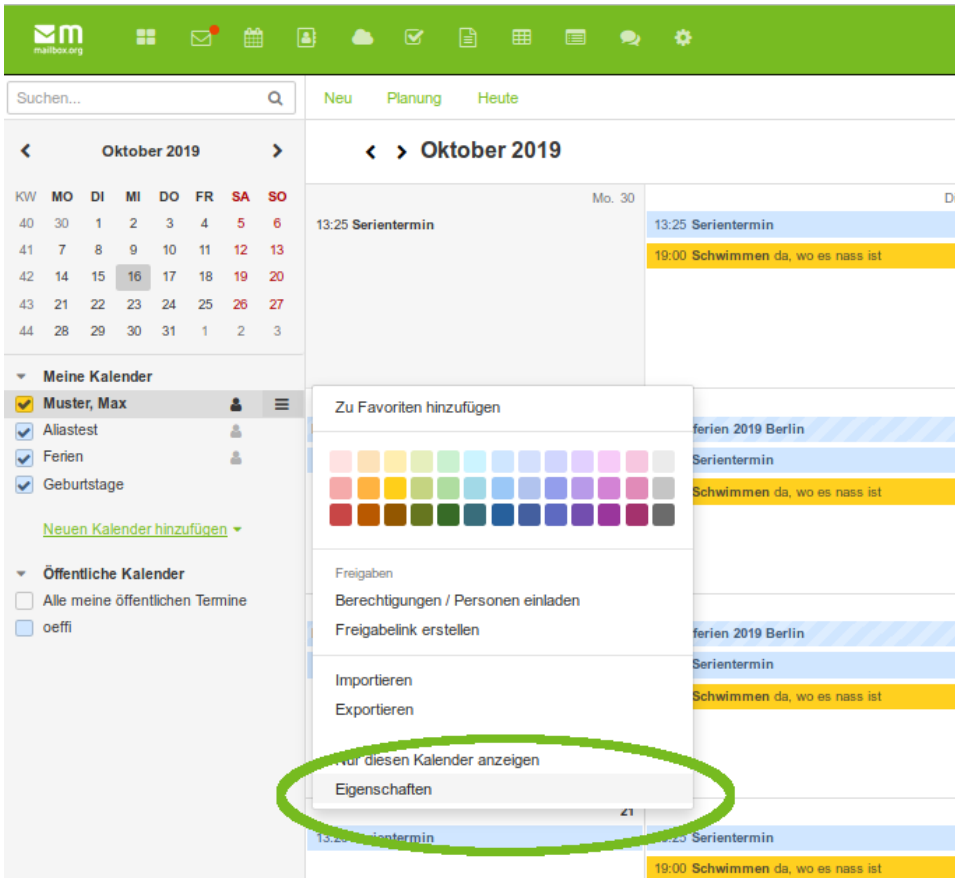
mailbox.org

Suchen...

Neu Planung Heute

Oktober 2019

| KW | MO | DI | MI | DO | FR | SA | SO |
|---|---|---|---|---|---|---|---|
| 40 | 30 | 1 | 2 | 3 | 4 | 5 | 6 |
| 41 | 7 | 8 | 9 | 10 | 11 | 12 | 13 |
| 42 | 14 | 15 | 16 | 17 | 18 | 19 | 20 |
| 43 | 21 | 22 | 23 | 24 | 25 | 26 | 27 |
| 44 | 28 | 29 | 30 | 31 | 1 | 2 | 3 |

Meine Kalender
Muster, Max
Aliastest
Ferien
Geburtstage

Neuen Kalender hinzufügen

Öffentliche Kalender
Alle meine öffentlichen Termine
oeffi

Oktober 2019

Mo. 30
13:25 Serientermin

D
13:25 Serientermin
19:00 Schwimmen da, wo es nass ist

ferien 2019 Berlin
Serientermin
Schwimmen da, wo es nass ist

ferien 2019 Berlin
Serientermin
Schwimmen da, wo es nass ist

21
13:25 Serientermin
13:25 Serientermin
19:00 Schwimmen da, wo es nass ist

Zu Favoriten hinzufügen

Freigaben
Berechtigungen / Personen einladen
Freigabelink erstellen

Importieren
Exportieren

Nur diesen Kalender anzeigen
Eigenschaften